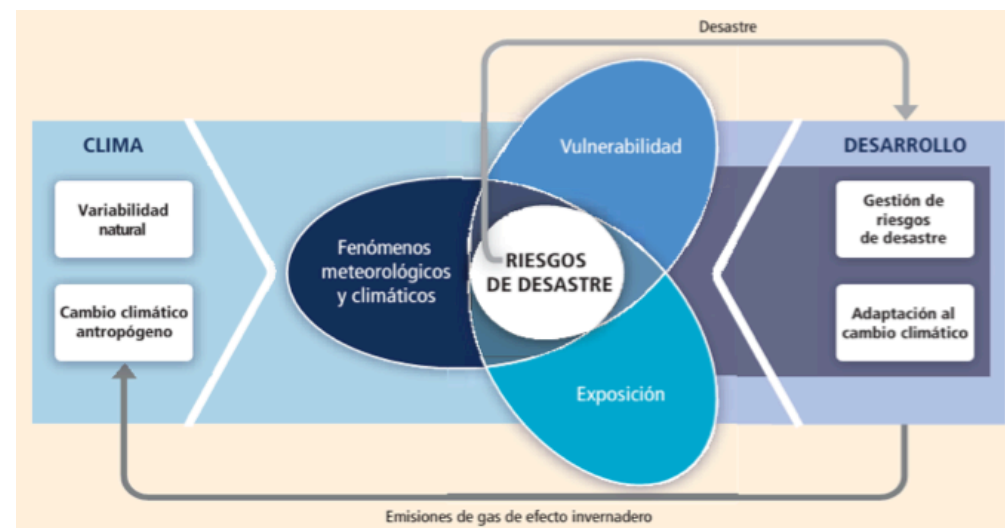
Desastre

CLIMA

Variabilidad natural

Cambio climático antropógeno

Vulnerabilidad

Fenómenos meteorológicos y climáticos

RIESGOS DE DESASTRE

Exposición

DESARROLLO

Gestión de riesgos de desastre

Adaptación al cambio climático

Emisiones de gas de efecto invernadero